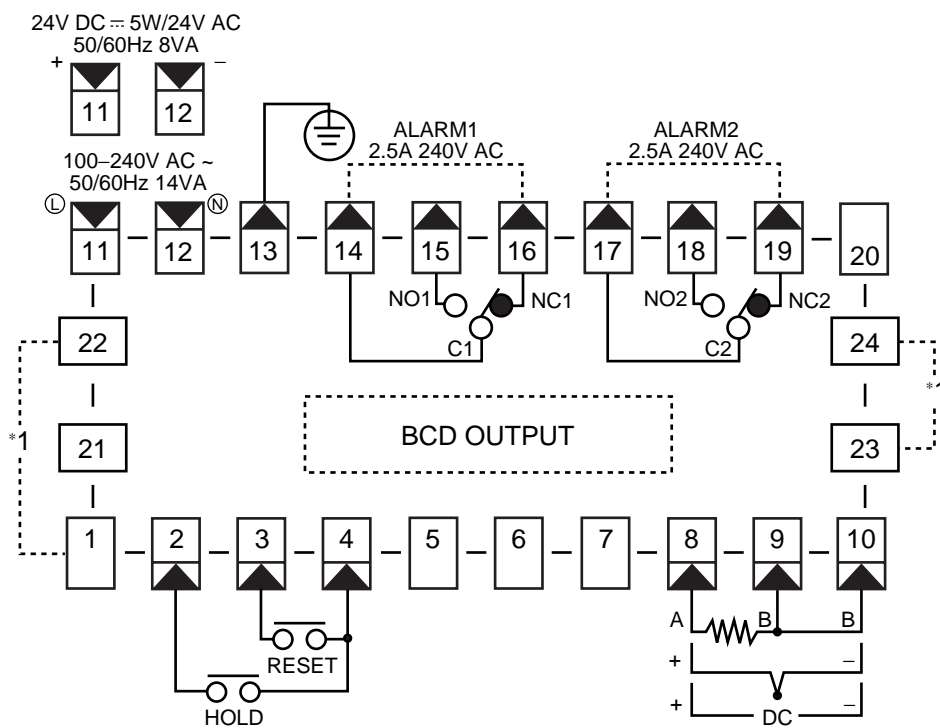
24V DC ⎓ 5W/24V AC
50/60Hz 8VA

+ 11 12 –

100–240V AC ~
50/60Hz 14VA

Ⓛ 11 12 Ⓝ 13 14 15 16 17 18 19 20

ALARM1
2.5A 240V AC

ALARM2
2.5A 240V AC

NO1 NC1 C1

NO2 NC2 C2

22 24

*1 21 BCD OUTPUT 23 *1

1 2 3 4 5 6 7 8 9 10

RESET

HOLD

A B B

+ –

+ DC –